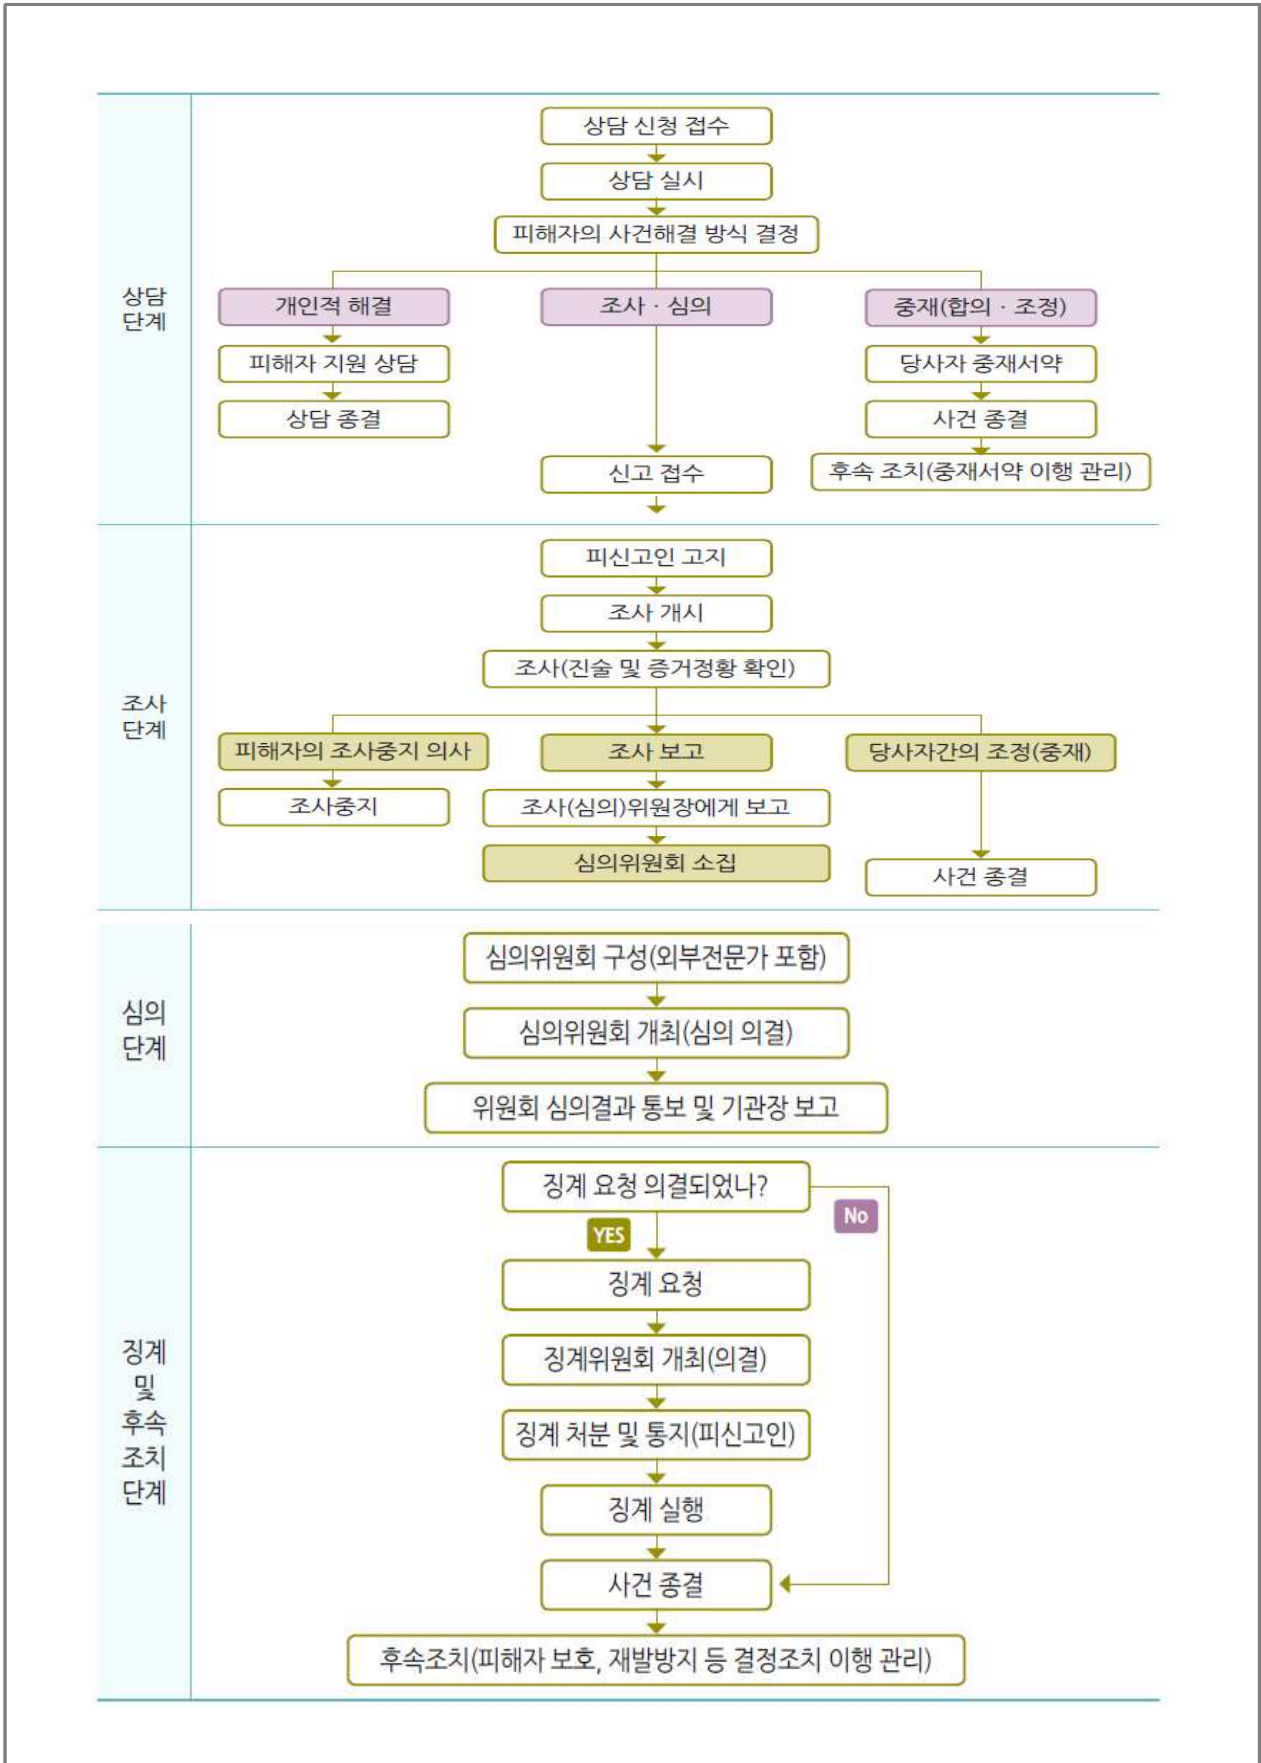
상담 단계

상담 신청 접수

상담 실시

피해자의 사건해결 방식 결정

개인적 해결

피해자 지원 상담

상담 종결

조사 · 심의

신고 접수

중재(합의 · 조정)

당사자 중재서약

사건 종결

후속 조치(중재서약 이행 관리)

조사 단계

피신고인 고지

조사 개시

조사(진술 및 증거정황 확인)

피해자의 조사중지 의사

조사중지

조사 보고

조사(심의)위원장에게 보고

심의위원회 소집

당사자간의 조정(중재)

사건 종결

심의 단계

심의위원회 구성(외부전문가 포함)

심의위원회 개최(심의 의결)

위원회 심의결과 통보 및 기관장 보고

징계 및 후속 조치 단계

징계 요청 의결되었나?

YES

No

징계 요청

징계위원회 개최(의결)

징계 처분 및 통지(피신고인)

징계 실행

사건 종결

후속조치(피해자 보호, 재발방지 등 결정조치 이행 관리)